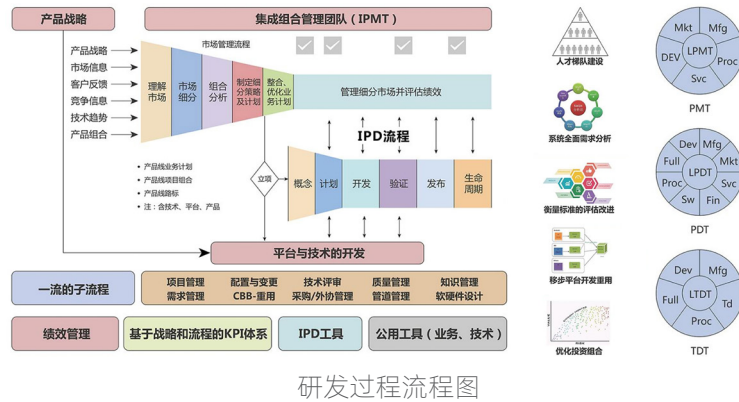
产品战略

集成组合管理团队（IPMT）

产品战略
市场信息
客户反馈
竞争信息
技术趋势
产品组合

市场管理流程

理解市场
市场细分
组合分析
制定细分策略及计划
整合、优化业务计划

管理细分市场并评估绩效

IPD流程

立项

概念
计划
开发
验证
发布
生命周期

• 产品线业务计划
• 产品线项目组合
• 产品线路标
• 注：含技术、平台、产品

平台与技术的开发

一流的子流程

项目管理 需求管理
配置与变更 CBB-重用
技术评审 采购/外协管理
质量管理 管道管理
知识管理 软硬件设计

绩效管理

基于战略和流程的KPI体系

IPD工具

公用工具（业务、技术）

人才梯队建设

系统全面需求分析

衡量标准的评估改进

移步平台开发重用

优化投资组合

Mkt
Mfg
LPMT
DEV
Proc
Svc
PMT

Dev
Mfg
Full
LPDT
Mkt
Proc
Svc
Sw
Fin
PDT

Dev
Mfg
Full
LTDT
Td
Proc
TDT

研发过程流程图